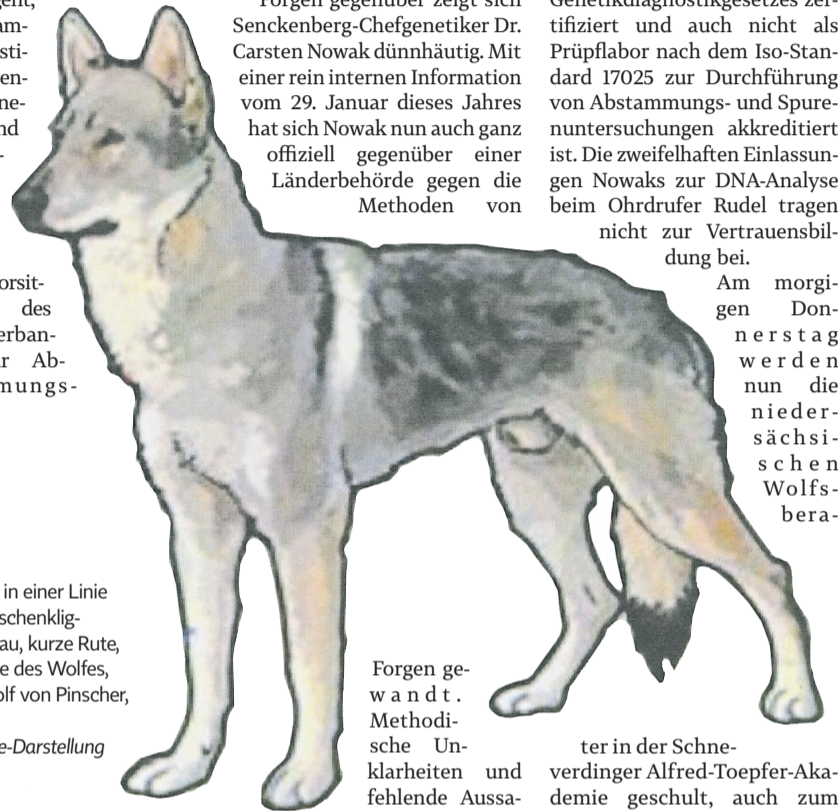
gent, am- sti- en- ne- nd

orsit- des erban- r Ab- mungs-

in einer Linie schenklig- au, kurze Rute, e des Wolfes, olf von Pinscher,

e-Darstellung

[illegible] Forgen gegenüber zeigt sich Senckenberg-Chefgenetiker Dr. Carsten Nowak dünnhäutig. Mit einer rein internen Information vom 29. Januar dieses Jahres hat sich Nowak nun auch ganz offiziell gegenüber einer Länderbehörde gegen die Methoden von

Forgen gewandt. Methodische Unklarheiten und fehlende Aussa-

Genetikdiagnostikgesetzes zertifiziert und auch nicht als Prüpflabor nach dem Iso-Standard 17025 zur Durchführung von Abstammungs- und Spurenuntersuchungen akkreditiert ist. Die zweifelhaften Einlassungen Nowaks zur DNA-Analyse beim Ohrdrufer Rudel tragen nicht zur Vertrauensbildung bei.

Am morgigen Donnerstag werden nun die niedersächsischen Wolfsbera-

ter in der Schneverdinger Alfred-Toepfer-Akademie geschult, auch zum